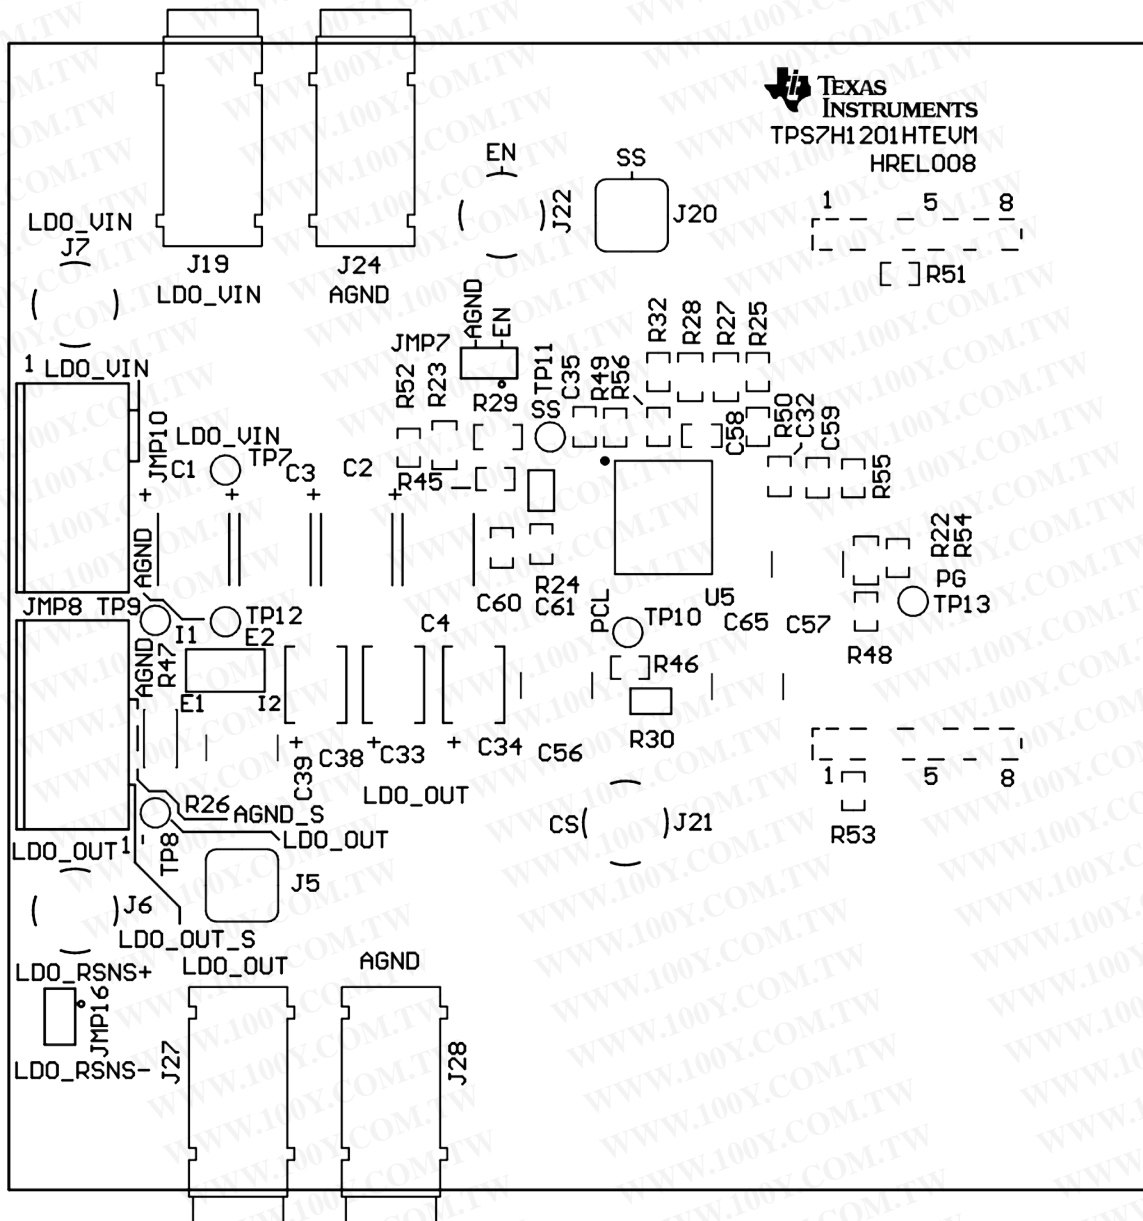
TEXAS INSTRUMENTS
TPS7H1201HTEVM
HREL008

EN
SS
J22
J20
1 5 8
R51
LDO_VIN
J7
J19
LDO_VIN
J24
AGND
JMP7
AGND
EN
R32
R28
R27
R25
1 LDO_VIN
R52
R23
R29
TP11
SS
C35
R49
R56
JMP10
LDO_VIN
TP7
C1
C3
C2
R45
C58
R50
C32
C59
R55
R22
R54
AGND
PG
TP13
JMP8 TP9
TP12
E2
I1
C4
R24
C60 C61
PCL
TP10
U5
C65 C57
R48
R47
AGND
E1
I2
R46
R30
C39
C38
C33
C34
C56
LDO_OUT
1 5 8
R53
R26
AGND_S
LDO_OUT
CS
J21
LDO_OUT 1
TP8
J5
J6
LDO_OUT_S
LDO_RSNS+
LDO_OUT
AGND
JMP16
LDO_RSNS-
J27
J28
WWW.100Y.COM.TW